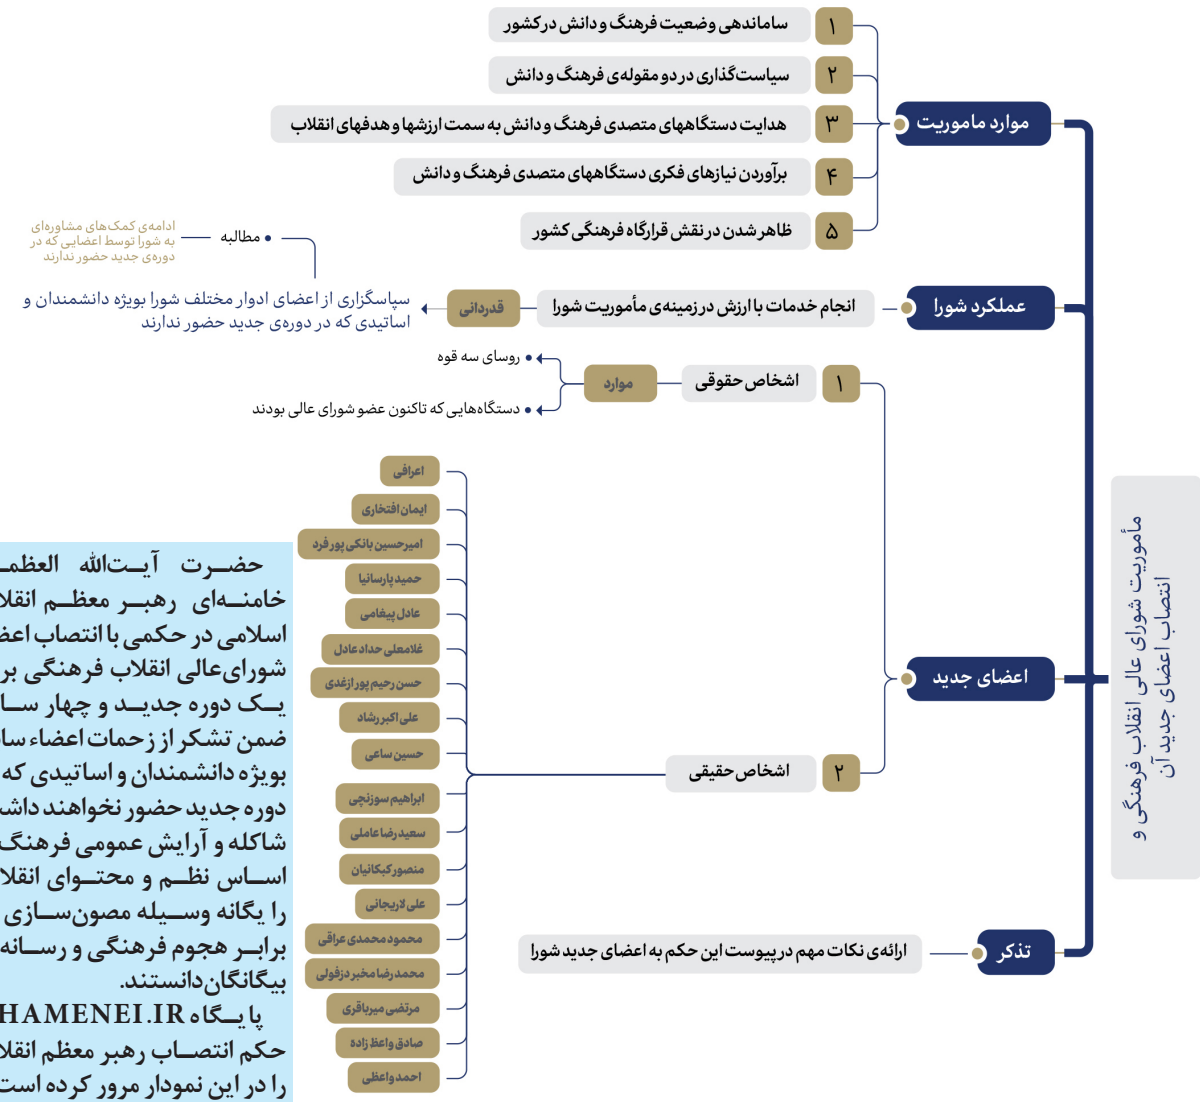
مأموریت شورای عالی انقلاب فرهنگی و انتصاب اعضای جدید آن

موارد ماموریت

۱ ساماندهی وضعیت فرهنگ و دانش در کشور

۲ سیاست‌گذاری در دو مقوله‌ی فرهنگ و دانش

۳ هدایت دستگاههای متصدی فرهنگ و دانش به سمت ارزشها و هدفهای انقلاب

۴ برآوردن نیازهای فکری دستگاههای متصدی فرهنگ و دانش

۵ ظاهر شدن در نقش قرارگاه فرهنگی کشور

عملکرد شورا

انجام خدمات با ارزش در زمینه‌ی مأموریت شورا

قدردانی

سپاسگزاری از اعضای ادوار مختلف شورا بویژه دانشمندان و اساتیدی که در دوره‌ی جدید حضور ندارند

مطالبه

ادامه‌ی کمک‌های مشاوره‌ای به شورا توسط اعضایی که در دوره‌ی جدید حضور ندارند

اعضای جدید

۱ اشخاص حقوقی

موارد

روسای سه قوه

دستگاه‌هایی که تاکنون عضو شورای عالی بودند

۲ اشخاص حقیقی

اعرافی
ایمان افتخاری
امیرحسین بانکی پورفرد
حمید پارسانیا
عادل پیغامی
غلامعلی حداد عادل
حسن رحیم پور ازغدی
علی اکبر رشاد
حسین ساعی
ابراهیم سوزنچی
سعید رضا عاملی
منصور کبگانیان
علی لاریجانی
محمود محمدی عراقی
محمدرضا مخبر دزفولی
مرتضی میرباقری
صادق واعظ زاده
احمد واعظی

تذکر

ارائه‌ی نکات مهم در پیوست این حکم به اعضای جدید شورا

حضـرت آیـت‌الله العظم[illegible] خامنـه‌ای رهبـر معظـم انقلا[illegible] اسلامی در حکمی با انتصاب اعض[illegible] شورای‌عالی انقلاب فرهنگی بر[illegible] یـک دوره جدیـد و چهار سا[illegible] ضمن تشکر از زحمات اعضاء سا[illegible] بویژه دانشمندان و اساتیدی که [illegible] دوره جدید حضور نخواهند داش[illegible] شاکله و آرایش عمومی فرهنگ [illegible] اسـاس نظـم و محتـوای انقلا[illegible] را یگانه وسـیله مصون‌سـازی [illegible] برابـر هجوم فرهنگی و رسـانه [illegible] بیگانگان‌دانستند.
پا یـگاه HAMENEI.IR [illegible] حکم انتصـاب رهبـر معظم انقلا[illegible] را در این نمودار مرور کرده است